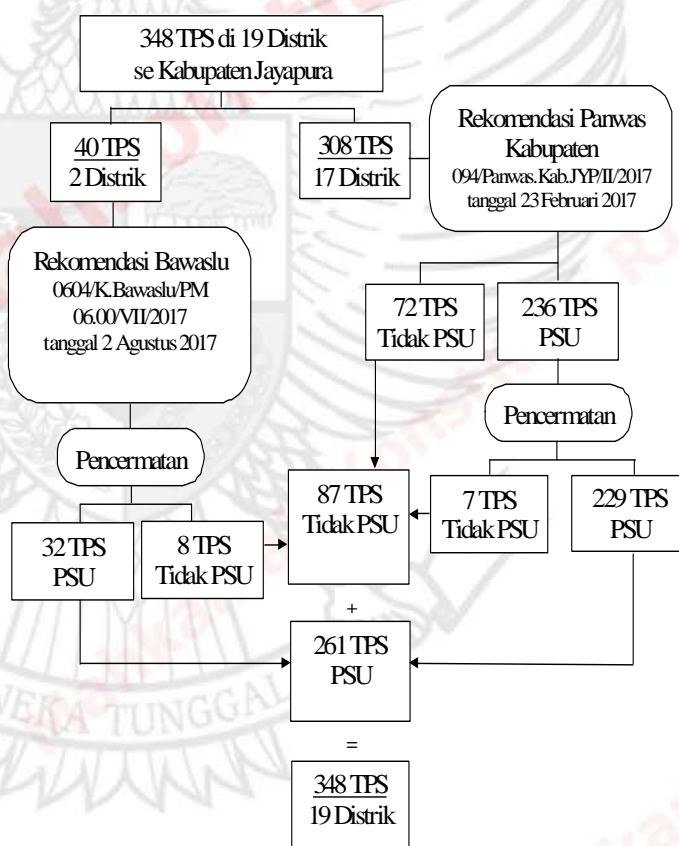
348 TPS di 19 Distrik se Kabupaten Jayapura

40 TPS
2 Distrik

308 TPS
17 Distrik

Rekomendasi Panwas Kabupaten
094/Panwas.Kab.JYP/II/2017
tanggal 23 Februari 2017

Rekomendasi Bawaslu
0604/K.Bawaslu/PM
06.00/VII/2017
tanggal 2 Agustus 2017

72 TPS
Tidak PSU

236 TPS
PSU

Pencermatan

Pencermatan

87 TPS
Tidak PSU

7 TPS
Tidak PSU

229 TPS
PSU

32 TPS
PSU

8 TPS
Tidak PSU

+

261 TPS
PSU

=

348 TPS
19 Distrik